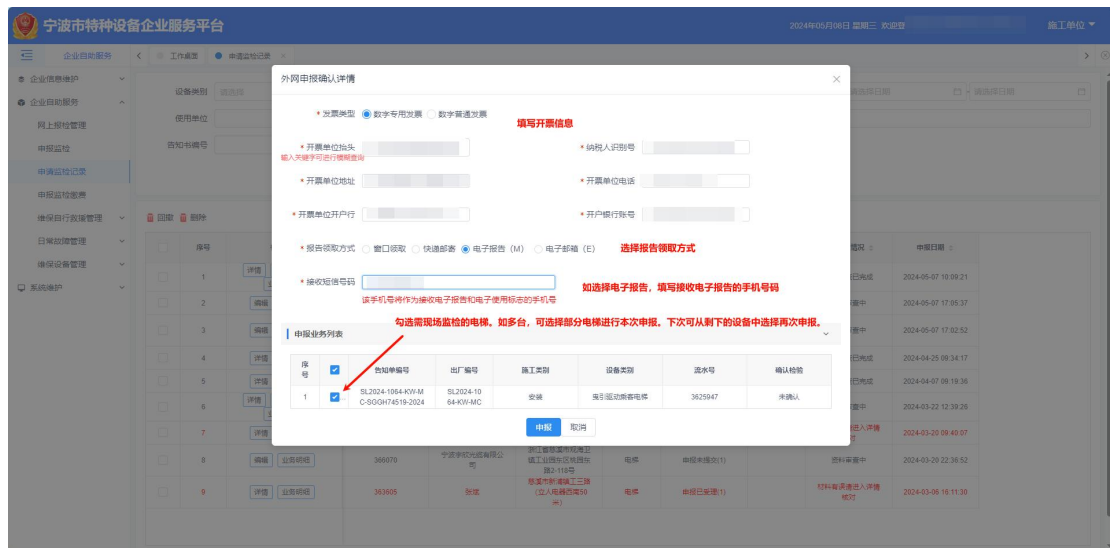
宁波市特种设备企业服务平台

2024年05月08日 星期三 欢迎您

施工单位

企业自助服务

工作桌面

申请监检记录

企业信息维护

企业自助服务

网上报检管理

申报监检

申请监检记录

申报监检撤销

维保日行救援管理

日常故障管理

维保设备管理

系统维护

设备类别

使用单位

告知书编号

回单 删除

序号

1

2

3

4

5

6

7

8

9

详情

编辑

编辑 业务明细

详情 业务明细

外网申报确认详情

* 发票类型 数字专用发票 数字普通发票

填写开票信息

* 开票单位抬头

输入关键字可进行模糊查询

* 纳税人识别号

* 开票单位地址

* 开票单位电话

* 开票单位开户行

* 开户银行账号

* 报告领取方式 窗口领取 快递邮寄 电子报告（M） 电子邮箱（E）

选择报告领取方式

* 接收短信号码

该手机号将作为接收电子报告和电子使用标志的手机号

如选择电子报告，填写接收电子报告的手机号码

申报业务列表

勾选需现场监检的电梯。如多台，可选择部分电梯进行本次申报。下次可从剩下的设备中选择再次申报。

| 序号 | | 告知单编号 | 出厂编号 | 施工类别 | 设备类别 | 流水号 | 确认检验 |
|---|---|---|---|---|---|---|---|
| 1 | ✔ | SL2024-1064-KW-MC-SGGH74519-2024 | SL2024-1064-KW-MC | 安装 | 曳引驱动乘客电梯 | 3625947 | 未确认 |

申报 取消

申报日期

2024-05-07 10:09:21

2024-05-07 17:05:37

2024-05-07 17:02:52

2024-04-25 09:34:17

2024-04-07 09:19:36

2024-03-22 12:39:26

2024-03-20 09:40:07

2024-03-20 22:36:52

2024-03-06 16:11:30

366070

363905

浙江省慈溪市观海卫镇工业园东区纬四东路2-118号

慈溪市新浦镇工三路（立人电器西侧50米）

电梯

申报未提交(1)

申报已受理(1)

资料审查中

材料有误退回详情核对

审查中

已完成

张斌